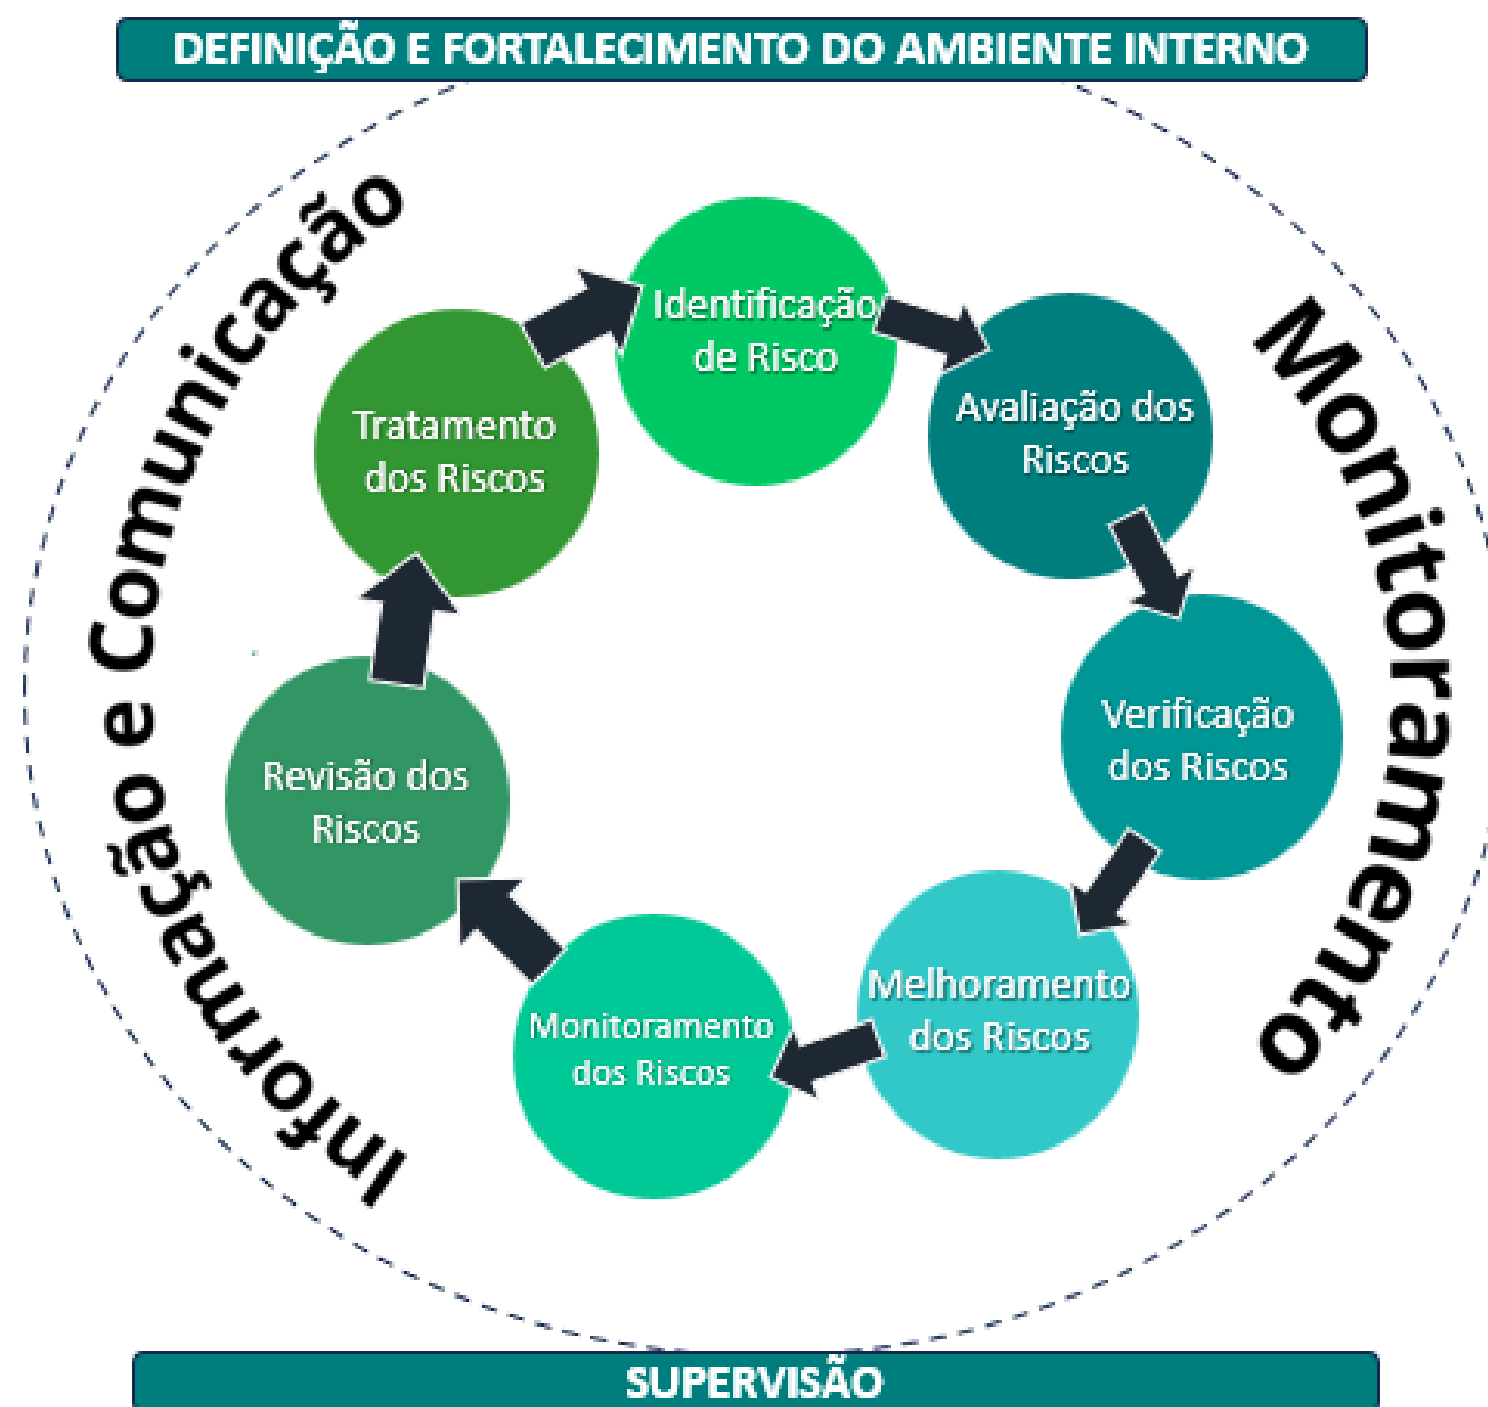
DEFINIÇÃO E FORTALECIMENTO DO AMBIENTE INTERNO

Informação e Comunicação

Identificação de Risco

Avaliação dos Riscos

Verificação dos Riscos

Melhoramento dos Riscos

Monitoramento dos Riscos

Revisão dos Riscos

Tratamento dos Riscos

Monitoramento

SUPERVISÃO